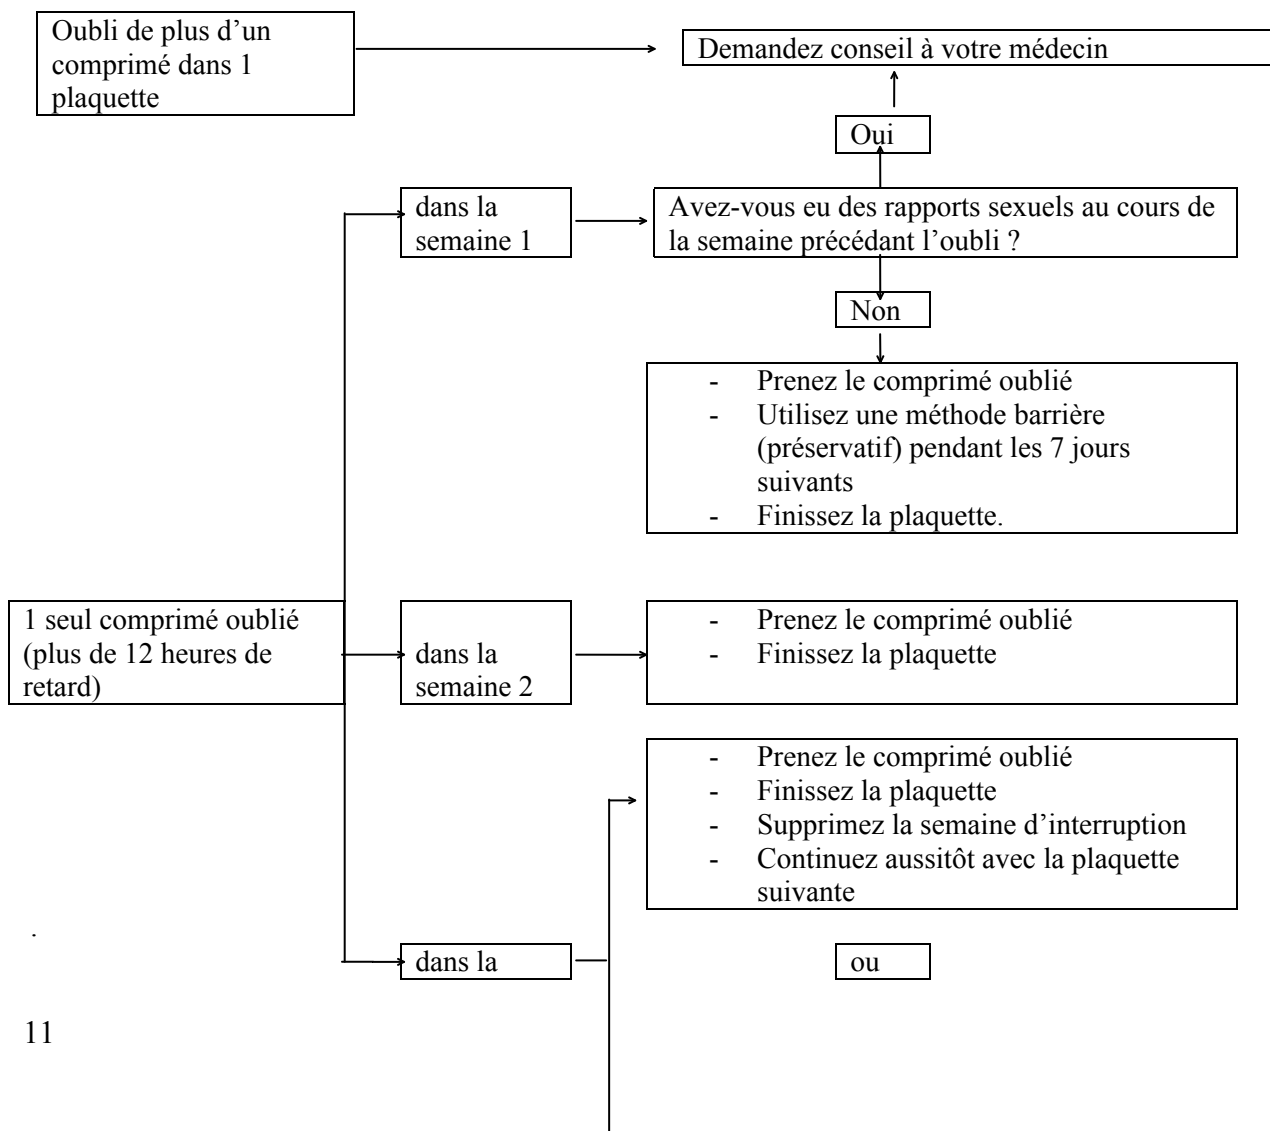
Oubli de plus d'un comprimé dans 1 plaquette

Demandez conseil à votre médecin

Oui

dans la semaine 1

Avez-vous eu des rapports sexuels au cours de la semaine précédant l'oubli ?

Non

- Prenez le comprimé oublié
- Utilisez une méthode barrière (préservatif) pendant les 7 jours suivants
- Finissez la plaquette.

1 seul comprimé oublié (plus de 12 heures de retard)

dans la semaine 2

- Prenez le comprimé oublié
- Finissez la plaquette

- Prenez le comprimé oublié
- Finissez la plaquette
- Supprimez la semaine d'interruption
- Continuez aussitôt avec la plaquette suivante

.

dans la

ou

11